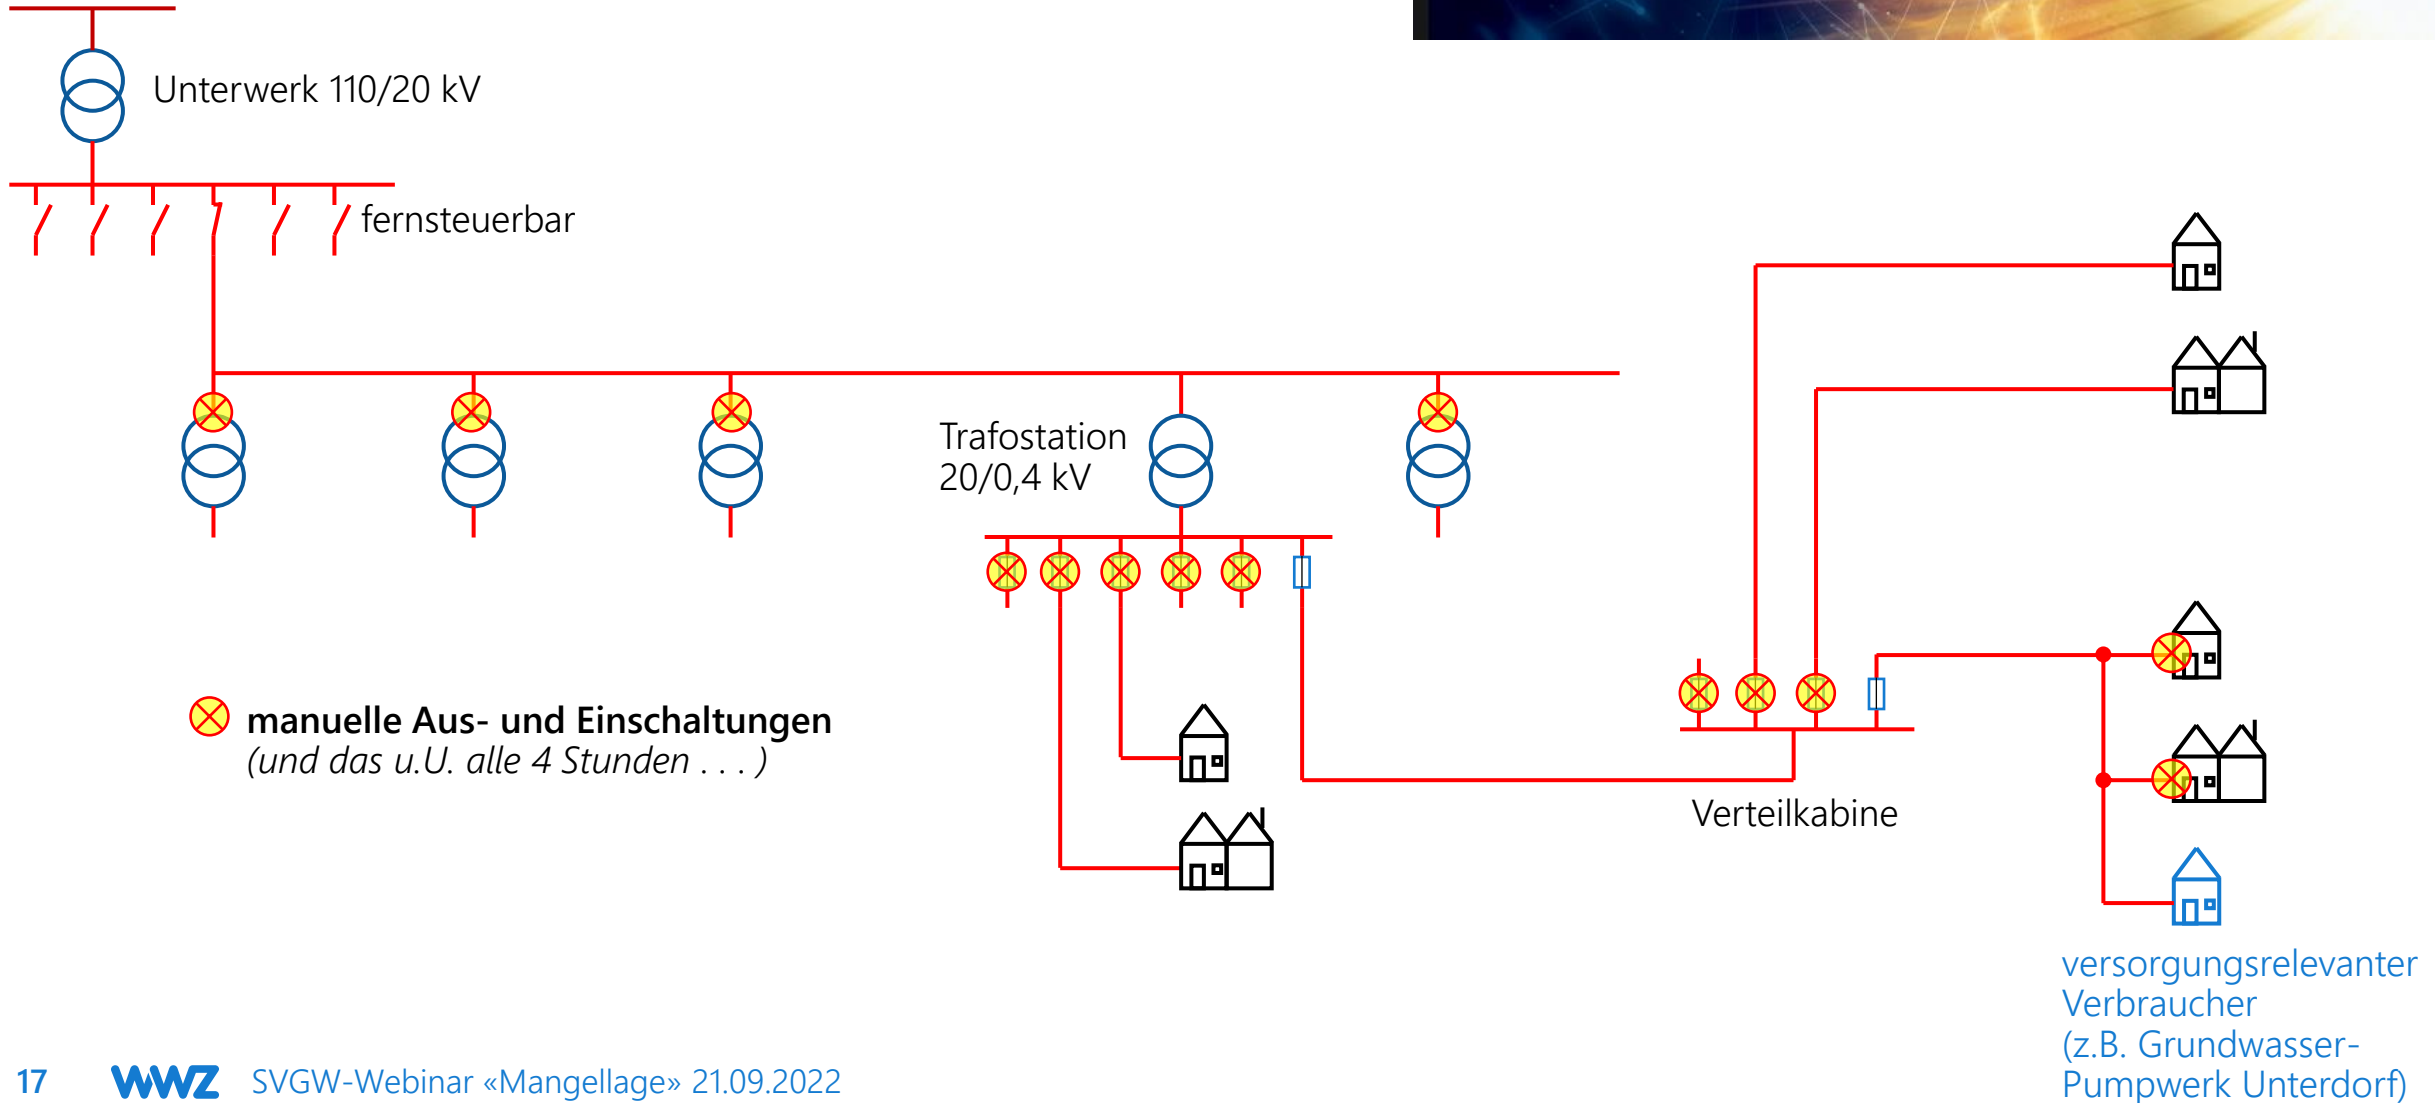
Unterwerk 110/20 kV

fernsteuerbar

Trafostation 20/0,4 kV

manuelle Aus- und Einschaltungen
(und das u.U. alle 4 Stunden . . . )

Verteilkabine

versorgungsrelevanter Verbraucher (z.B. Grundwasser-Pumpwerk Unterdorf)

17 WWZ SVGW-Webinar «Mangellage» 21.09.2022